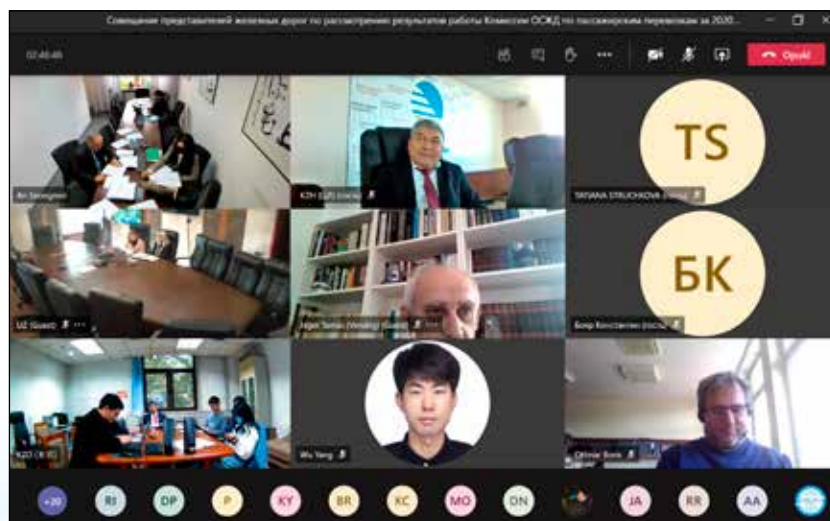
Совещание представителей железных дорог по рассмотрению результатов работы Комиссии ОСЖД по пассажирским перевозкам за 2020...

02:48:46

Opustit

TS

БК

An Seungwon

KZH (Gu) (Гость)

TATIANA STRUCHKOVA (Гость)

UZ (Guest)

Agim Tamas (Vending) (Guest)

Бокр Константин (гость)

KZD (Гость)

Wu Yang

Ottmar Borik

+20

RI

DP

P

KY

BR

KC

MO

DN

JA

RR

AA